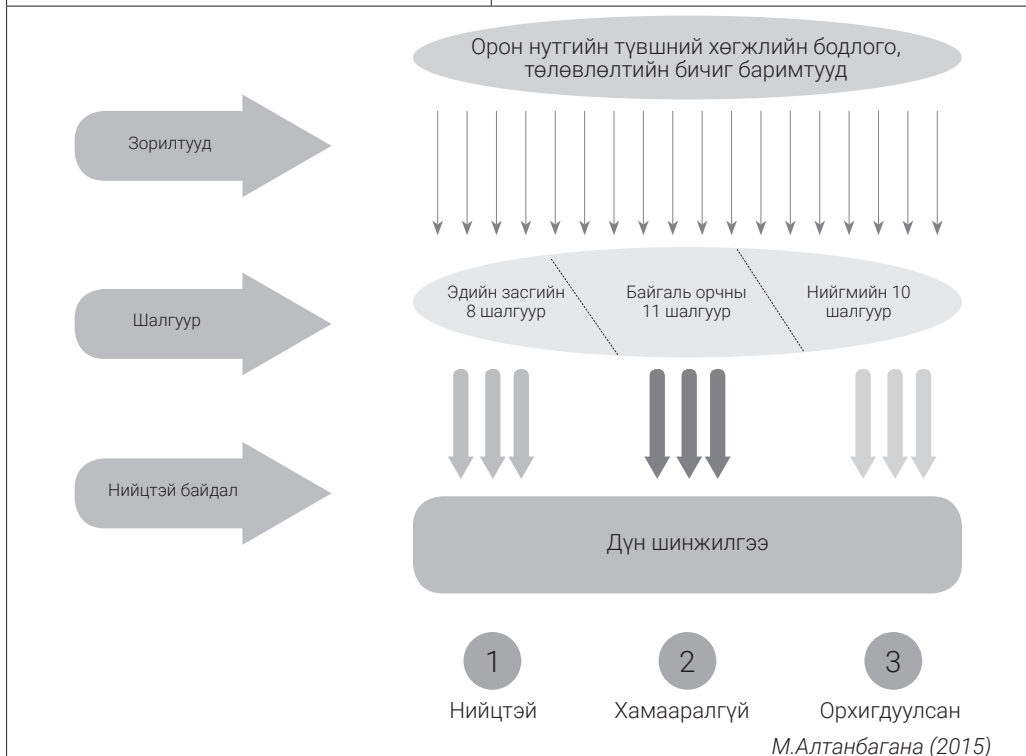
Орон нутгийн түвшний хөгжлийн бодлого, төлөвлөлтийн бичиг баримтууд

Зорилтууд

Шалгуур

Эдийн засгийн 8 шалгуур

Байгаль орчны 11 шалгуур

Нийгмийн 10 шалгуур

Нийцтэй байдал

Дүн шинжилгээ

1
Нийцтэй

2
Хамааралгүй

3
Орхигдуулсан

М.Алтанбагана (2015)